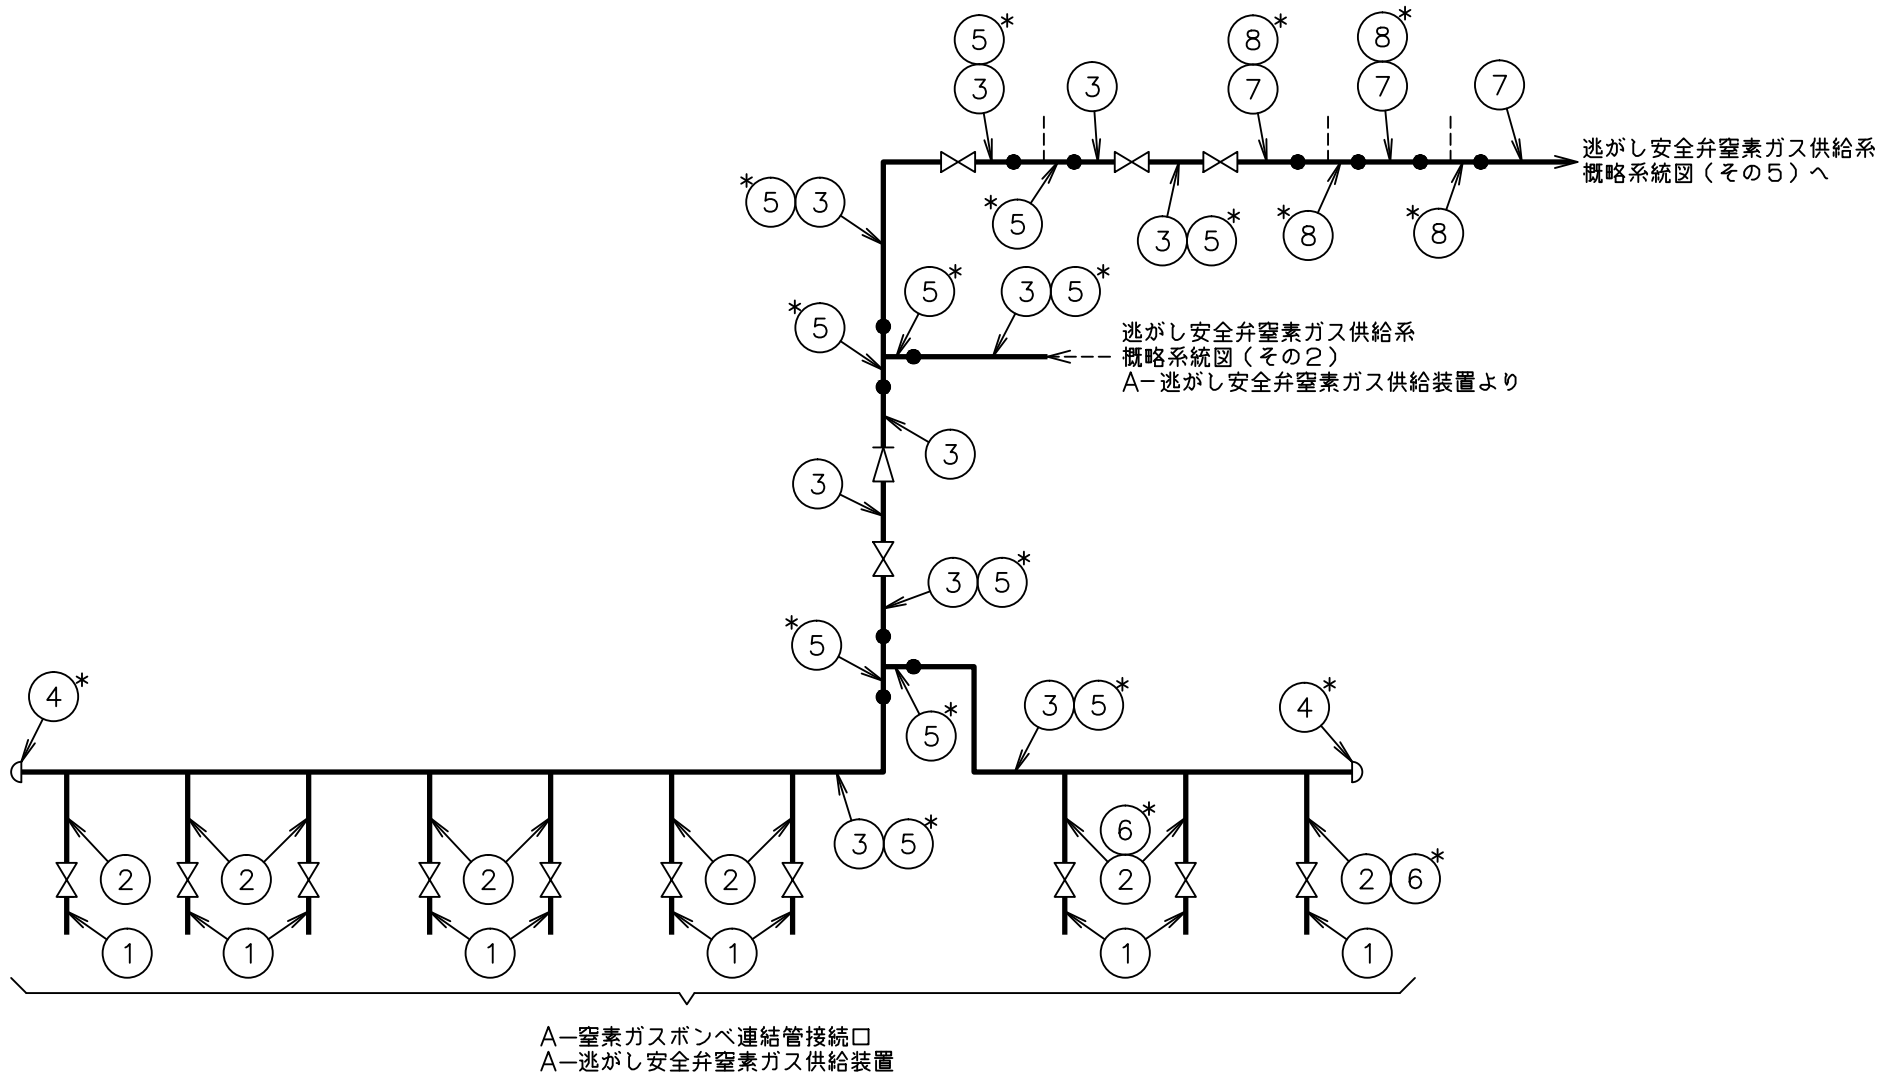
5*
3
3
8*
7
8*
7
7
逃がし安全弁窒素ガス供給系
概略系統図（その5）へ
*5 3
*5
3 5*
*8
*8
5*
3 5*
*5
逃がし安全弁窒素ガス供給系
概略系統図（その2）
A−逃がし安全弁窒素ガス供給装置より
3
3
3 5*
*5
4*
5*
3 5*
4*
6*
3 5*
2
2
2
2
2
2 6*
1
1
1
1
1
1
A−窒素ガスボンベ連結管接続口
A−逃がし安全弁窒素ガス供給装置